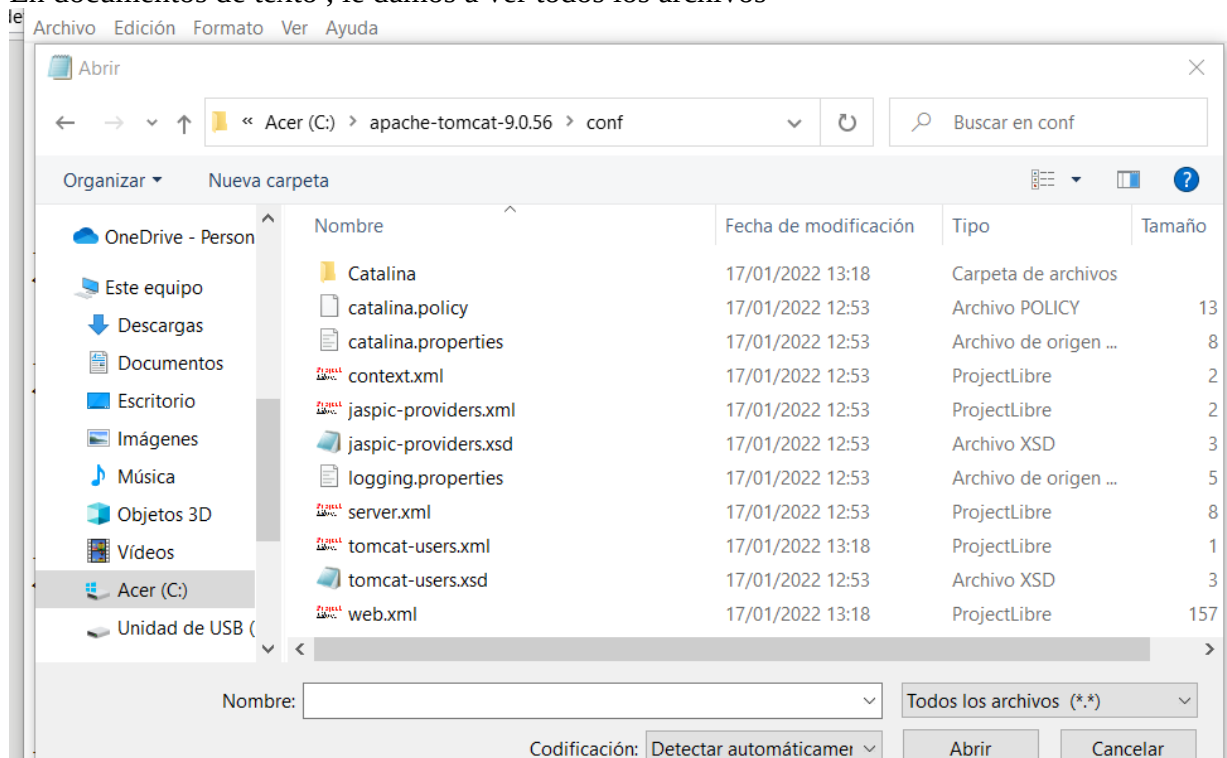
En documentos de texto , le damos a ver todos los archivos

Archivo Edición Formato Ver Ayuda

Abrir

« Acer (C:) › apache-tomcat-9.0.56 › conf

Buscar en conf

Organizar ▾ Nueva carpeta

OneDrive - Person
Este equipo
Descargas
Documentos
Escritorio
Imágenes
Música
Objetos 3D
Vídeos
Acer (C:)
Unidad de USB (

| Nombre | Fecha de modificación | Tipo | Tamaño |
|---|---|---|---|
| Catalina | 17/01/2022 13:18 | Carpeta de archivos | |
| catalina.policy | 17/01/2022 12:53 | Archivo POLICY | 13 |
| catalina.properties | 17/01/2022 12:53 | Archivo de origen ... | 8 |
| context.xml | 17/01/2022 12:53 | ProjectLibre | 2 |
| jaspic-providers.xml | 17/01/2022 12:53 | ProjectLibre | 2 |
| jaspic-providers.xsd | 17/01/2022 12:53 | Archivo XSD | 3 |
| logging.properties | 17/01/2022 12:53 | Archivo de origen ... | 5 |
| server.xml | 17/01/2022 12:53 | ProjectLibre | 8 |
| tomcat-users.xml | 17/01/2022 13:18 | ProjectLibre | 1 |
| tomcat-users.xsd | 17/01/2022 12:53 | Archivo XSD | 3 |
| web.xml | 17/01/2022 13:18 | ProjectLibre | 157 |

Nombre:
Todos los archivos (*.*)
Codificación: Detectar automáticamer
Abrir
Cancelar